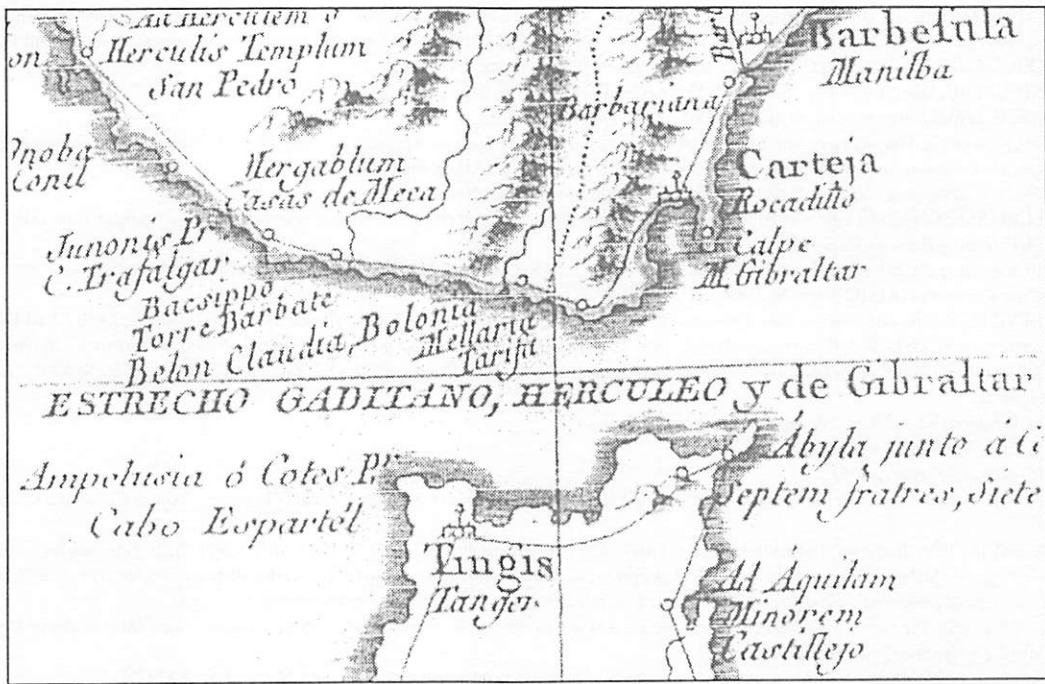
Ad Herculem ó
on Herculis Templum
San Pedro
Barbefula
Manilba
Barbariana
Onoba
Conil
Mergablum
Casas de Meca
Carteja
Rocadillo
Calpe
M. Gibraltar
Junonis Pr.
C. Trafalgar
Bacsippo
Torre Barbate
Belon Claudia, Bolonia
Mellaria
Tarifa
ESTRECHO GADITANO, HERCULEO y de Gibraltar
Ampelusia ó Cotes Pr.
Cabo Espartél
Abyla junto á Ce
Septem fratres, Siete
Tingis
Tanger
Ad Aquilam
Minorem
Castillejo